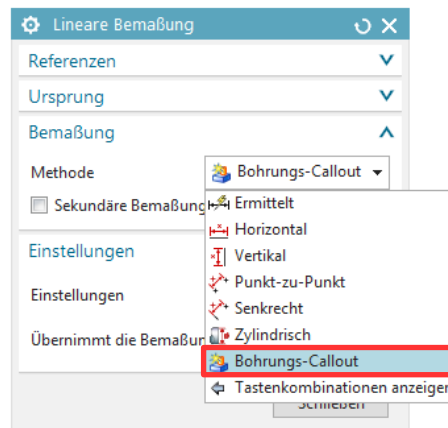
Lineare Bemaßung

Referenzen

Ursprung

Bemaßung

Methode

Bohrungs-Callout

Sekundäre Bemaßung

Einstellungen

Einstellungen

Übernimmt die Bemaßun

Ermittelt

Horizontal

Vertikal

Punkt-zu-Punkt

Senkrecht

Zylindrisch

Bohrungs-Callout

Tastenkombinationen anzeigen

Schließen